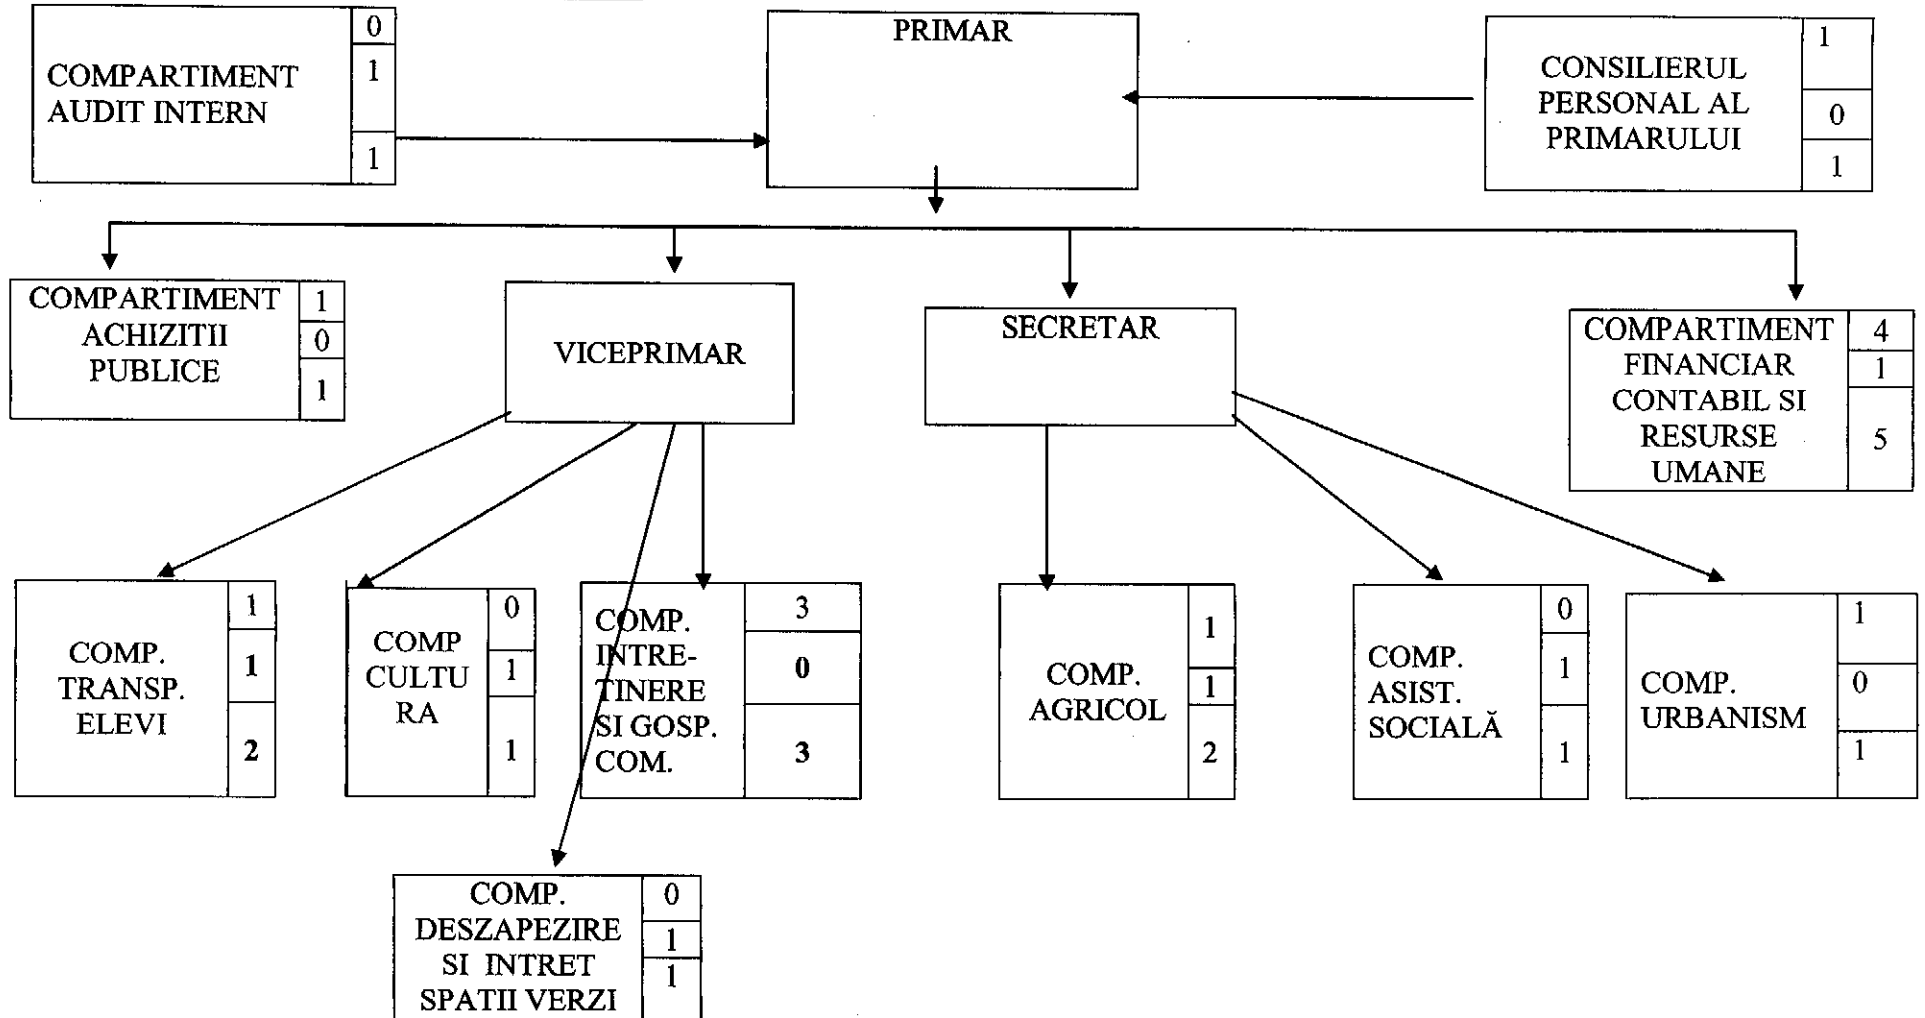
COMPARTIMENT AUDIT INTERN
0
1
1

PRIMAR

CONSILIERUL PERSONAL AL PRIMARULUI
1
0
1

COMPARTIMENT ACHIZITII PUBLICE
1
0
1

VICEPRIMAR

SECRETAR

COMPARTIMENT FINANCIAR CONTABIL SI RESURSE UMANE
4
1
5

COMP. TRANSP. ELEVI
1
1
2

COMP CULTURA
0
1
1

COMP. INTRETINERE SI GOSP. COM.
3
0
3

COMP. AGRICOL
1
1
2

COMP. ASIST. SOCIALĂ
0
1
1

COMP. URBANISM
1
0
1

COMP. DESZAPEZIRE SI INTRET SPATII VERZI
0
1
1